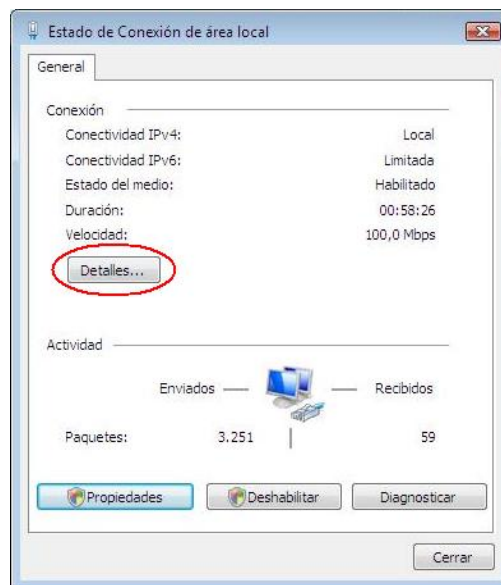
Estado de Conexión de área local

General

Conexión

Conectividad IPv4: Local

Conectividad IPv6: Limitada

Estado del medio: Habilitado

Duración: 00:58:26

Velocidad: 100,0 Mbps

Detalles...

Actividad

Enviados — — Recibidos

Paquetes: 3.251 59

Propiedades

Deshabilitar

Diagnosticar

Cerrar